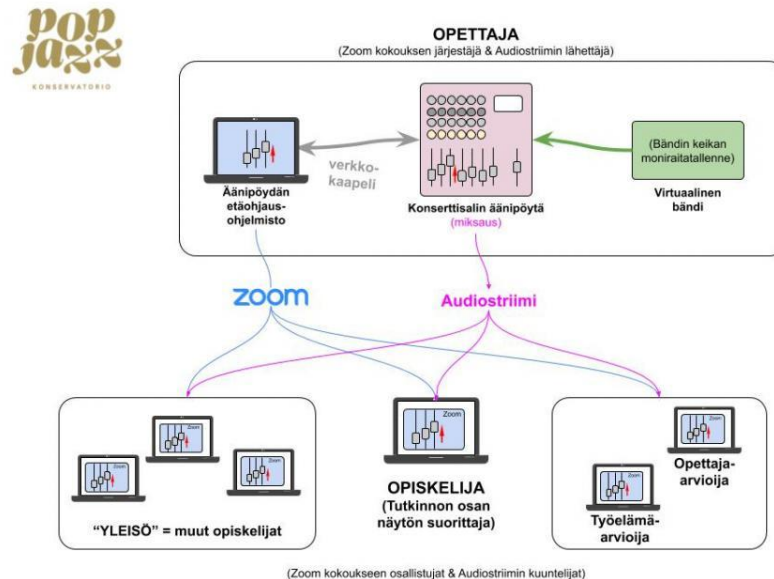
pop jazz
KONSERVATORIO

OPETTAJA
(Zoom kokouksen järjestäjä & Audiostriimin lähettäjä)

Äänipöydän etäohjausohjelmisto

verkkokaapeli

Konserttisalin äänipöytä
(miksaus)

(Bändin keikan moniraitatallenne)

Virtuaalinen bändi

zoom

Audiostriimi

Zoom

Zoom

Zoom

Zoom

Zoom

Zoom

"YLEISÖ" = muut opiskelijat

OPISKELIJA
(Tutkinnon osan näytön suorittaja)

Opettajaarvioija

Työelämäarvioija

(Zoom kokoukseen osallistujat & Audiostriimin kuuntelijat)